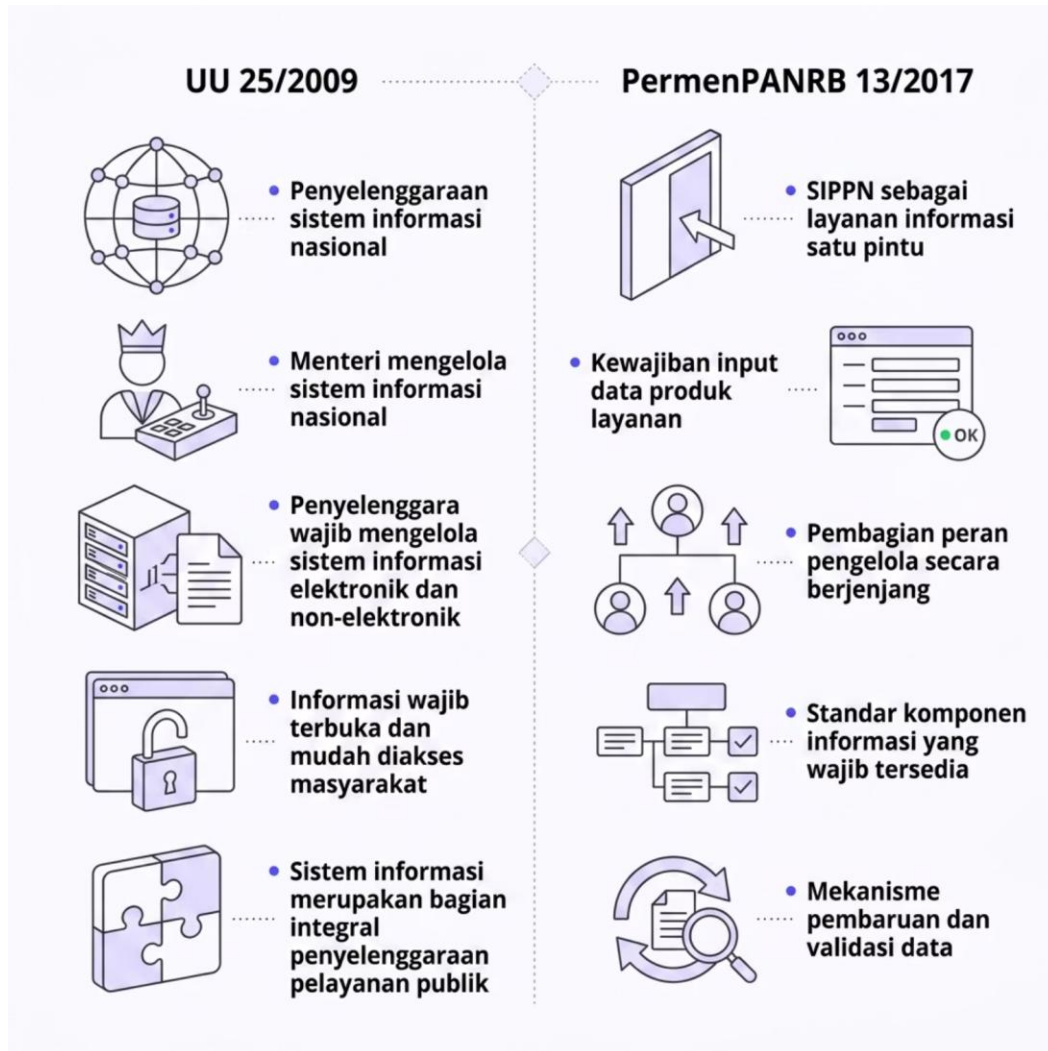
UU 25/2009

• Penyelenggaraan sistem informasi nasional

• Menteri mengelola sistem informasi nasional

• Penyelenggara wajib mengelola sistem informasi elektronik dan non-elektronik

• Informasi wajib terbuka dan mudah diakses masyarakat

• Sistem informasi merupakan bagian integral penyelenggaraan pelayanan publik

PermenPANRB 13/2017

• SIPPN sebagai layanan informasi satu pintu

• Kewajiban input data produk layanan

OK

• Pembagian peran pengelola secara berjenjang

• Standar komponen informasi yang wajib tersedia

• Mekanisme pembaruan dan validasi data